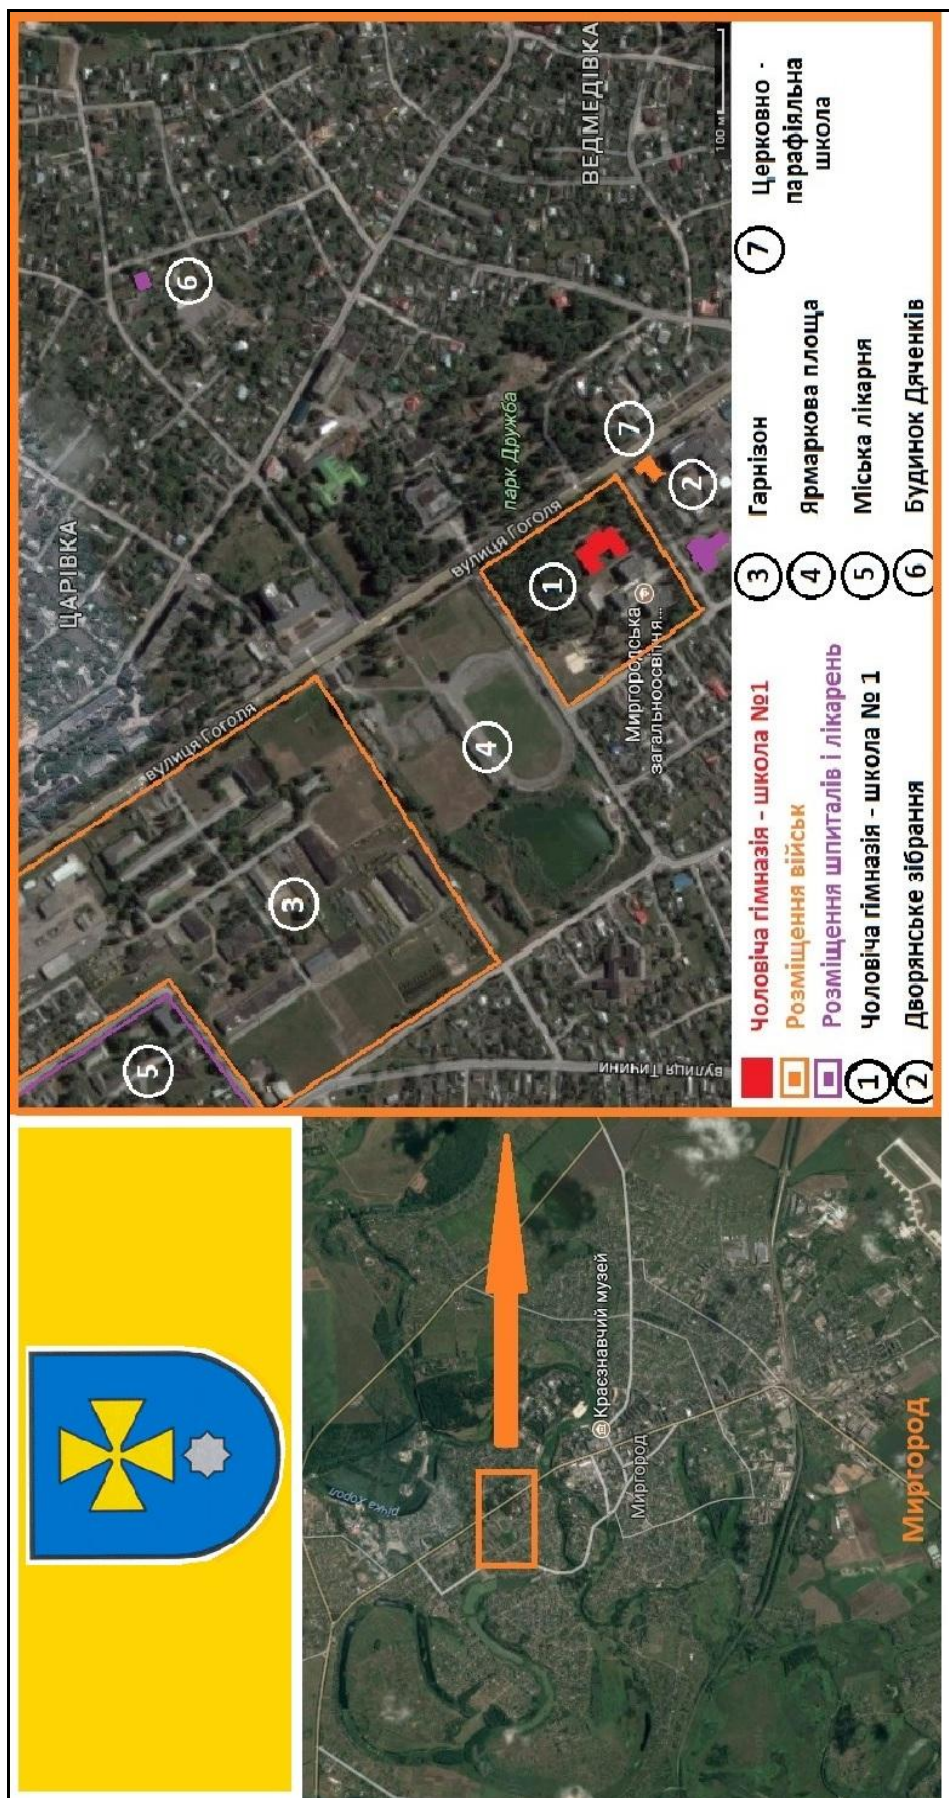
ЦАРІВКА
ВЕДМЕДІВКА
100 м
вулиця Гоголя
вулиця Гоголя
парк Дружба
вулиця Тиниця
Миргородська загальноосвітня...

1
2
3
4
5
6
7

Чоловіча гімназія - школа №1
Розміщення військ
Розміщення шпиталів і лікарень
1 Чоловіча гімназія - школа № 1
2 Дворянське зібрання
3 Гарнізон
4 Ярмаркова площа
5 Міська лікарня
6 Будинок Дяченків
7 Церковно - парафіяльна школа

Краєзнавчий музей
Миргород
Миргород
Річка Хорол